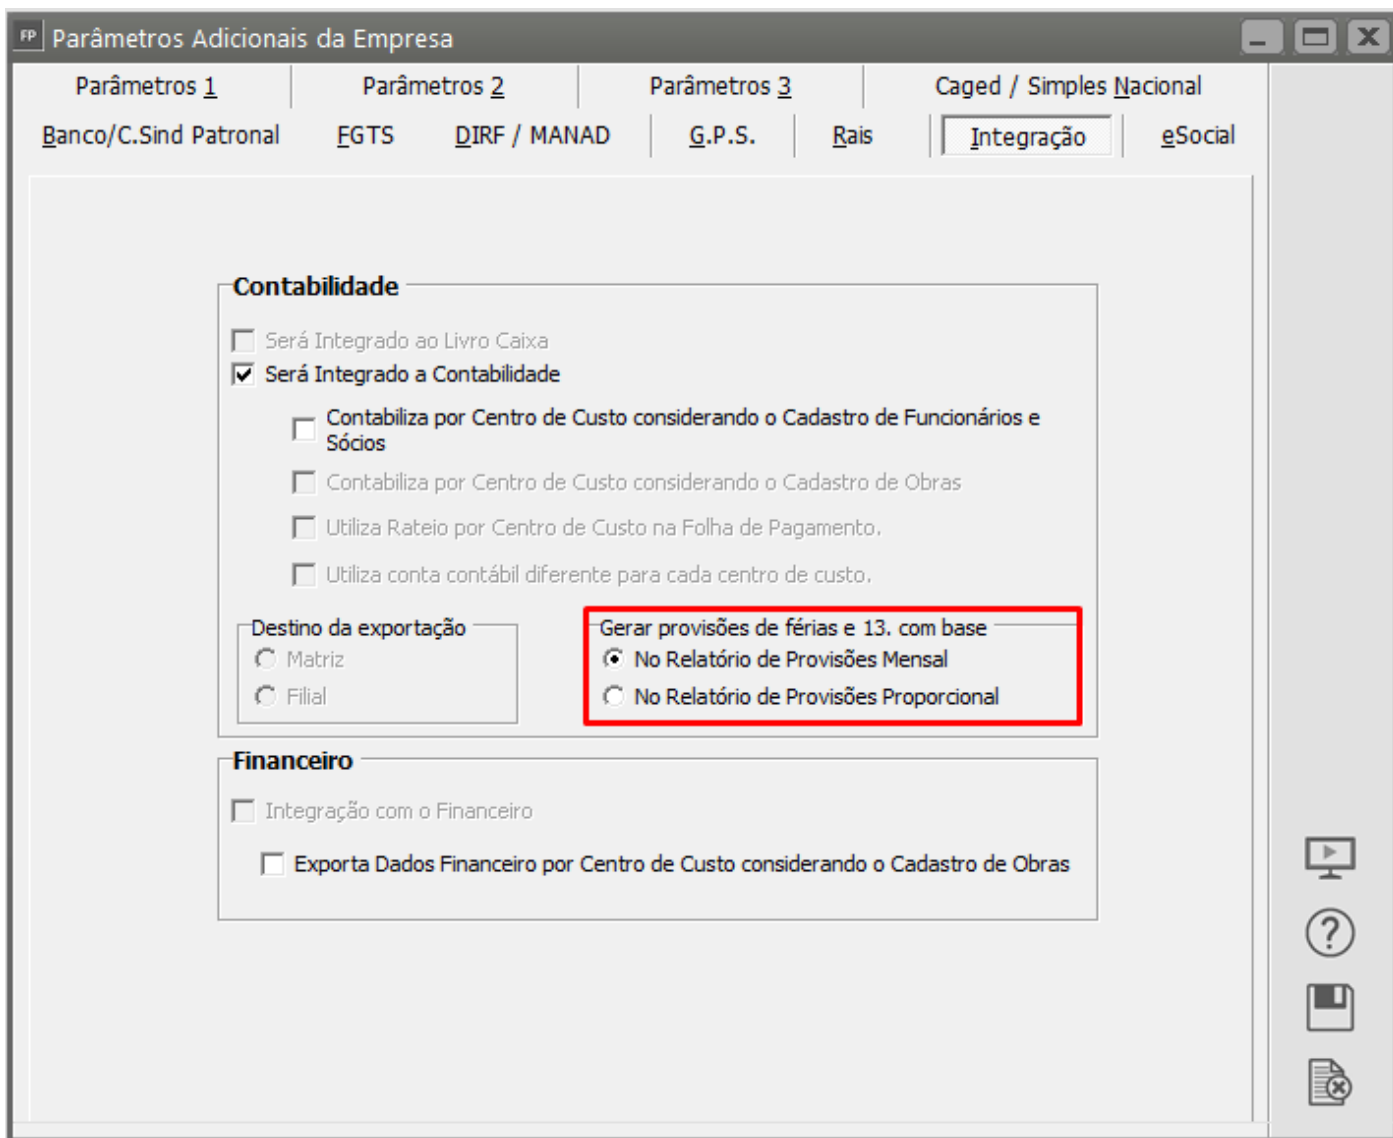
FP Parâmetros Adicionais da Empresa

Parâmetros 1
Parâmetros 2
Parâmetros 3
Caged / Simples Nacional
Banco/C.Sind Patronal
FGTS
DIRF / MANAD
G.P.S.
Rais
Integração
eSocial

Contabilidade
Será Integrado ao Livro Caixa
Será Integrado a Contabilidade
Contabiliza por Centro de Custo considerando o Cadastro de Funcionários e Sócios
Contabiliza por Centro de Custo considerando o Cadastro de Obras
Utiliza Rateio por Centro de Custo na Folha de Pagamento.
Utiliza conta contábil diferente para cada centro de custo.

Destino da exportação
Matriz
Filial

Gerar provisões de férias e 13. com base
No Relatório de Provisões Mensal
No Relatório de Provisões Proporcional

Financeiro
Integração com o Financeiro
Exporta Dados Financeiro por Centro de Custo considerando o Cadastro de Obras